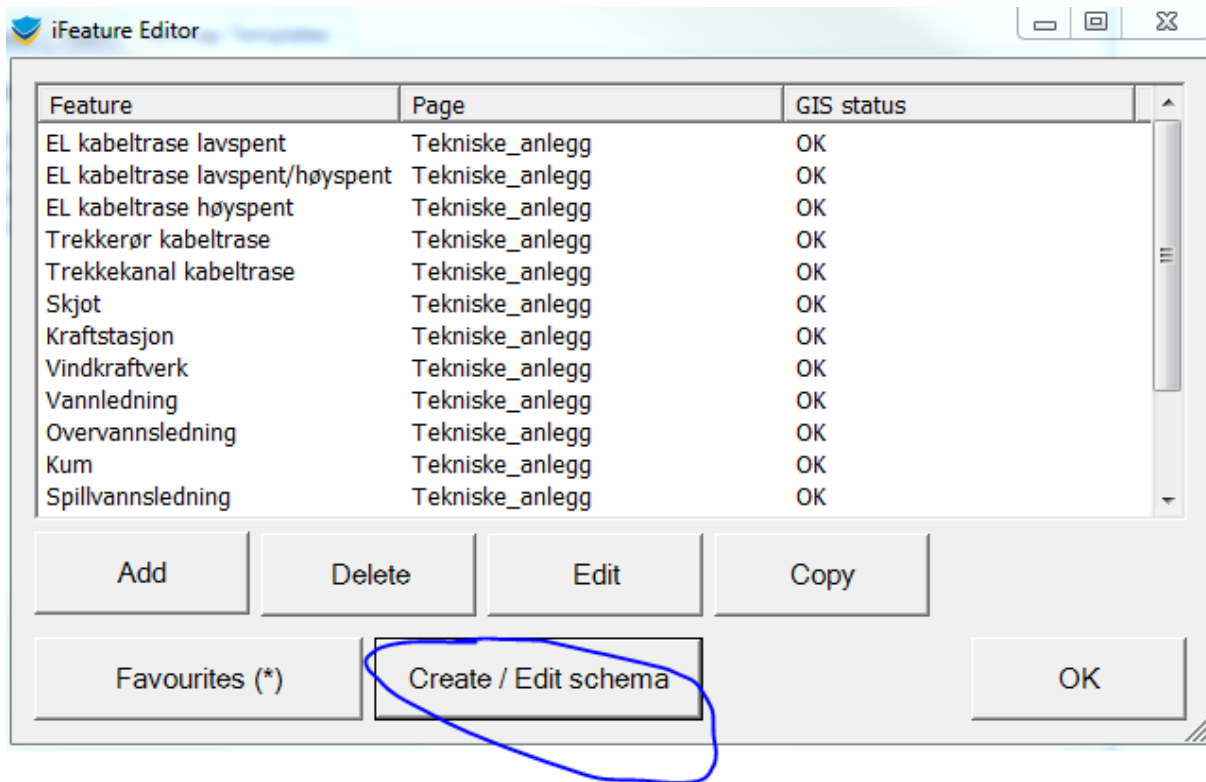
iFeature Editor

| Feature | Page | GIS status |
|---|---|---|
| EL kabeltrase lavspent | Tekniske_anlegg | OK |
| EL kabeltrase lavspent/høyspent | Tekniske_anlegg | OK |
| EL kabeltrase høyspent | Tekniske_anlegg | OK |
| Trekkerør kabeltrase | Tekniske_anlegg | OK |
| Trekkekanal kabeltrase | Tekniske_anlegg | OK |
| Skjot | Tekniske_anlegg | OK |
| Kraftstasjon | Tekniske_anlegg | OK |
| Vindkraftverk | Tekniske_anlegg | OK |
| Vannledning | Tekniske_anlegg | OK |
| Overvannsledning | Tekniske_anlegg | OK |
| Kum | Tekniske_anlegg | OK |
| Spillvannsledning | Tekniske_anlegg | OK |

Add
Delete
Edit
Copy
Favourites (*)
Create / Edit schema
OK